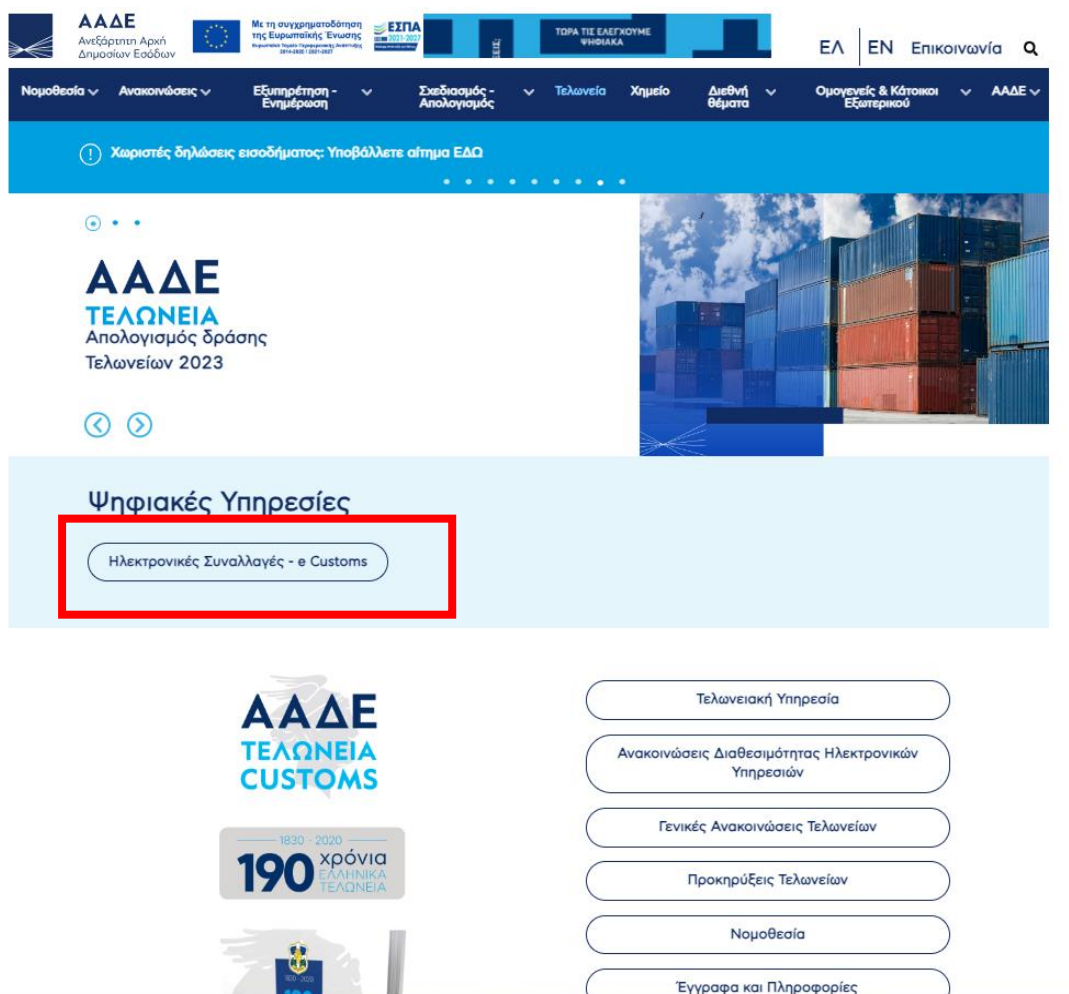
ΑΑΔΕ
Ανεξάρτητη Αρχή Δημοσίων Εσόδων

Με τη συγχρηματοδότηση της Ευρωπαϊκής Ένωσης

ΕΣΠΑ 2021-2027

ΤΩΡΑ ΤΙΣ ΕΛΕΓΧΟΥΜΕ ΨΗΦΙΑΚΑ

ΕΛ | EN Επικοινωνία

Νομοθεσία Ανακοινώσεις Εξυπηρέτηση - Ενημέρωση Σχεδιασμός - Απολογισμός Τελωνεία Χημείο Διεθνή θέματα Ομογενείς & Κάτοικοι Εξωτερικού ΑΑΔΕ

Χωριστές δηλώσεις εισοδήματος: Υποβάλλετε αίτημα ΕΔΩ

ΑΑΔΕ
ΤΕΛΩΝΕΙΑ
Απολογισμός δράσης Τελωνείων 2023

Ψηφιακές Υπηρεσίες

Ηλεκτρονικές Συναλλαγές - e Customs

ΑΑΔΕ
ΤΕΛΩΝΕΙΑ
CUSTOMS

1830 - 2020
190 χρόνια ΕΛΛΗΝΙΚΑ ΤΕΛΩΝΕΙΑ

Τελωνειακή Υπηρεσία

Ανακοινώσεις Διαθεσιμότητας Ηλεκτρονικών Υπηρεσιών

Γενικές Ανακοινώσεις Τελωνείων

Προκηρύξεις Τελωνείων

Νομοθεσία

Έγγραφα και Πληροφορίες